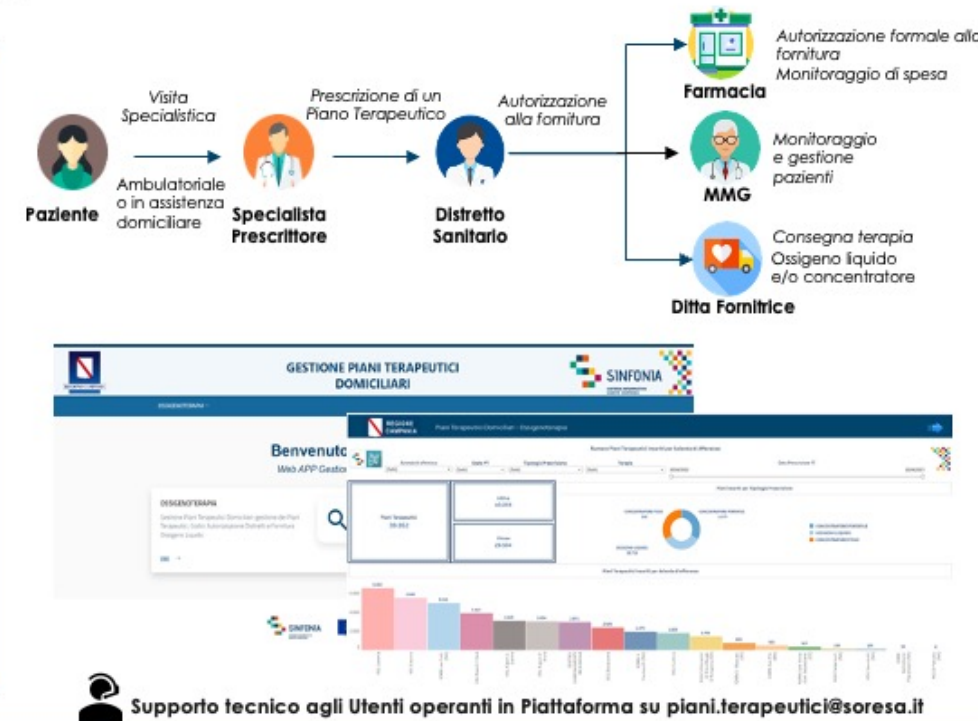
Paziente

Visita Specialistica

Ambulatoriale o in assistenza domiciliare

Specialista Prescrittore

Prescrizione di un Piano Terapeutico

Distretto Sanitario

Autorizzazione alla fornitura

Farmacia

Autorizzazione formale alla fornitura
Monitoraggio di spesa

MMG

Monitoraggio e gestione pazienti

Ditta Fornitrice

Consegna terapia
Ossigeno liquido e/o concentratore

GESTIONE PIANI TERAPEUTICI DOMICILIARI

SINFONIA

Benvenuto

Web APP Gestio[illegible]

OSSIGENOTERAPIA

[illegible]

REGIONE CAMPANIA

Piani Terapeutici Domiciliari - Ossigenoterapia

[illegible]

Piani Terapeutici
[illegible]

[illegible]

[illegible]

Piani Terapeutici Inseriti per Azienda di afferenza

SINFONIA

Supporto tecnico agli Utenti operanti in Piattaforma su piani.terapeutici@soresa.it